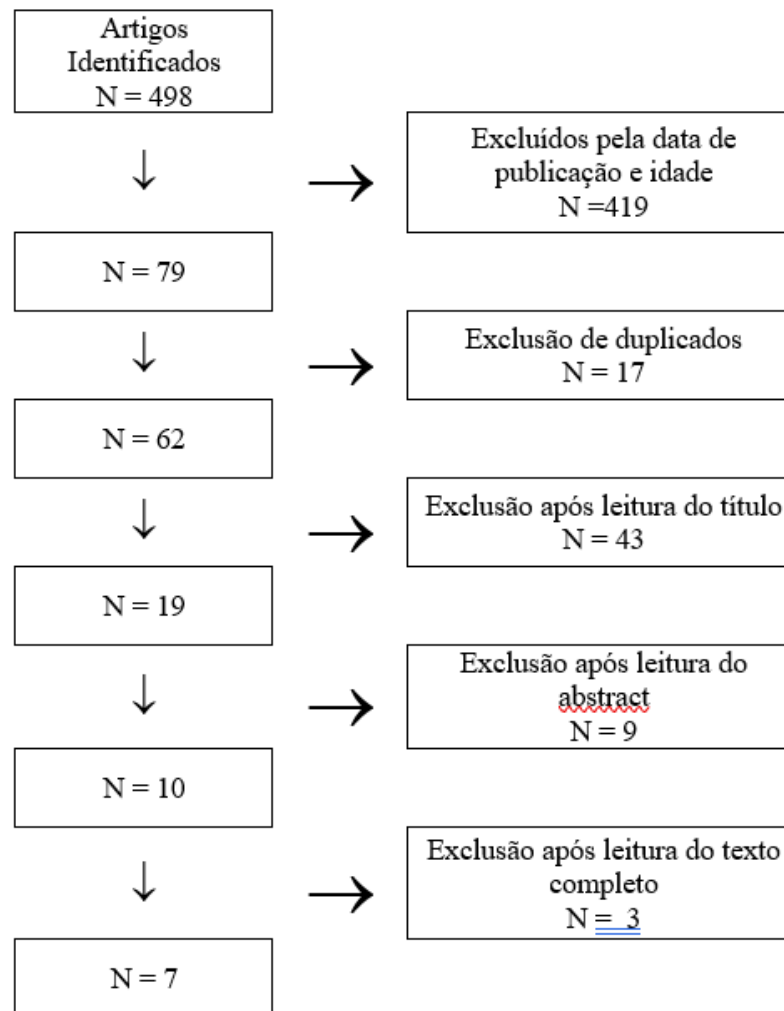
Artigos Identificados
N = 498

Excluídos pela data de publicação e idade
N =419

N = 79

Exclusão de duplicados
N = 17

N = 62

Exclusão após leitura do título
N = 43

N = 19

Exclusão após leitura do abstract
N = 9

N = 10

Exclusão após leitura do texto completo
N = 3

N = 7